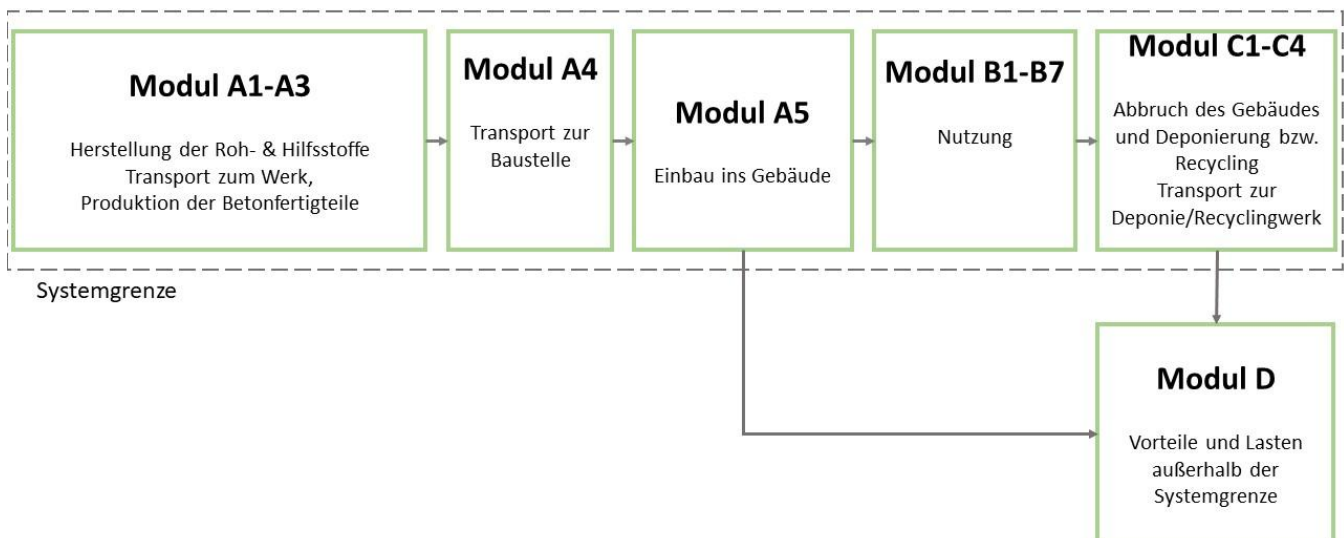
Modul A1-A3

Herstellung der Roh- & Hilfsstoffe
Transport zum Werk,
Produktion der Betonfertigteile

Modul A4

Transport zur Baustelle

Modul A5

Einbau ins Gebäude

Modul B1-B7

Nutzung

Modul C1-C4

Abbruch des Gebäudes und Deponierung bzw. Recycling
Transport zur Deponie/Recyclingwerk

Systemgrenze

Modul D

Vorteile und Lasten außerhalb der Systemgrenze